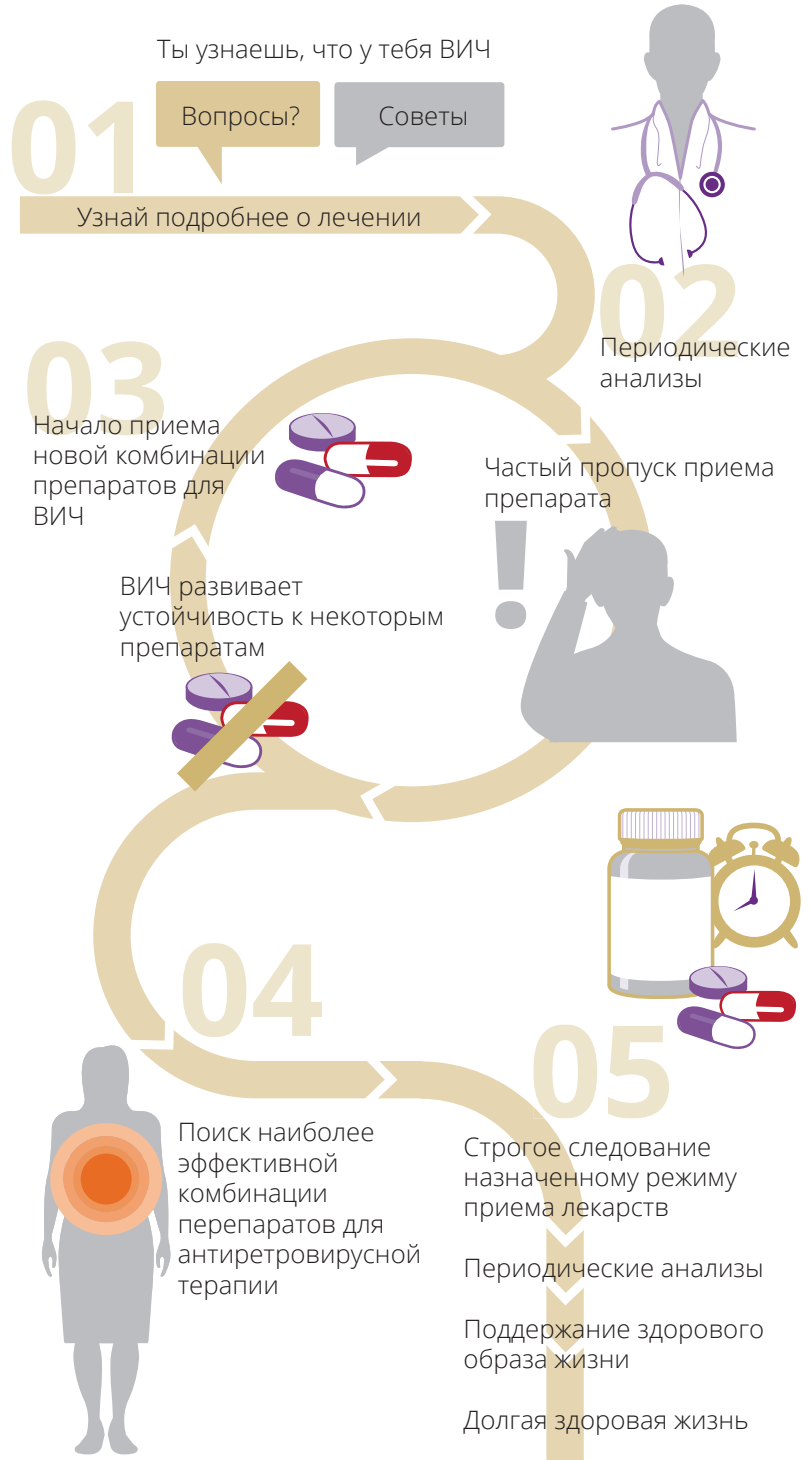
Ты узнаешь, что у тебя ВИЧ

01

Вопросы?

Советы

Узнай подробнее о лечении

02

Периодические анализы

03

Начало приема новой комбинации препаратов для ВИЧ

Частый пропуск приема препарата

ВИЧ развивает устойчивость к некоторым препаратам

04

Поиск наиболее эффективной комбинации перепаратов для антиретровирусной терапии

05

Строгое следование назначенному режиму приема лекарств

Периодические анализы

Поддержание здорового образа жизни

Долгая здоровая жизнь